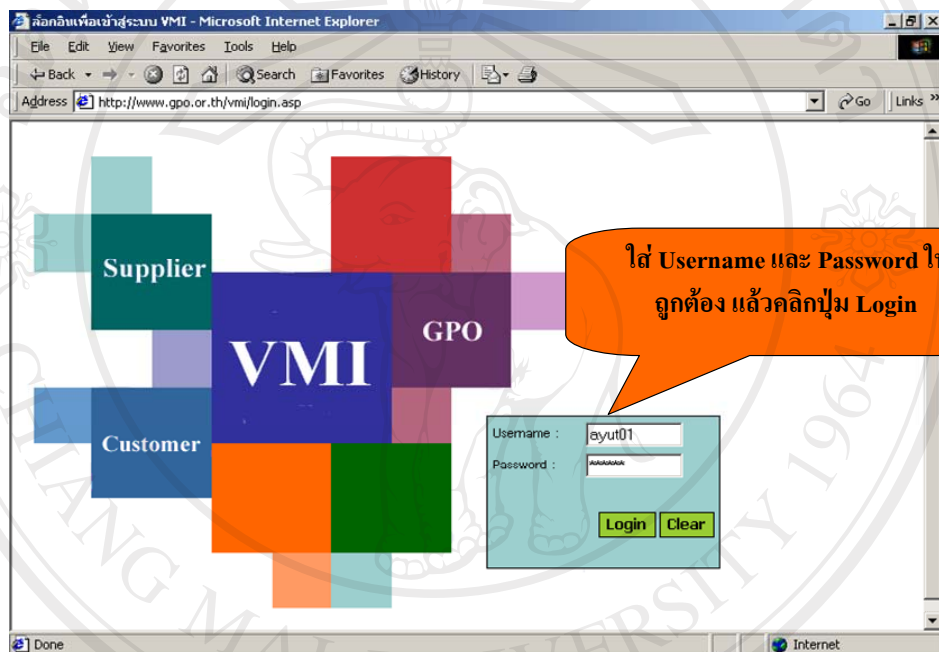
ล็อกอินเพื่อเข้าสู่ระบบ VMI - Microsoft Internet Explorer

File Edit View Favorites Tools Help

Back Search Favorites History

Address http://www.gpo.or.th/vmi/login.asp

Go Links

Supplier

VMI

GPO

Customer

ใส่ Username และ Password ใ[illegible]
ถูกต้อง แล้วคลิกปุ่ม Login

Username : ayut01
Password : ******

Login Clear

Done

Internet

CHIANG MAI UNIVERSITY 1964